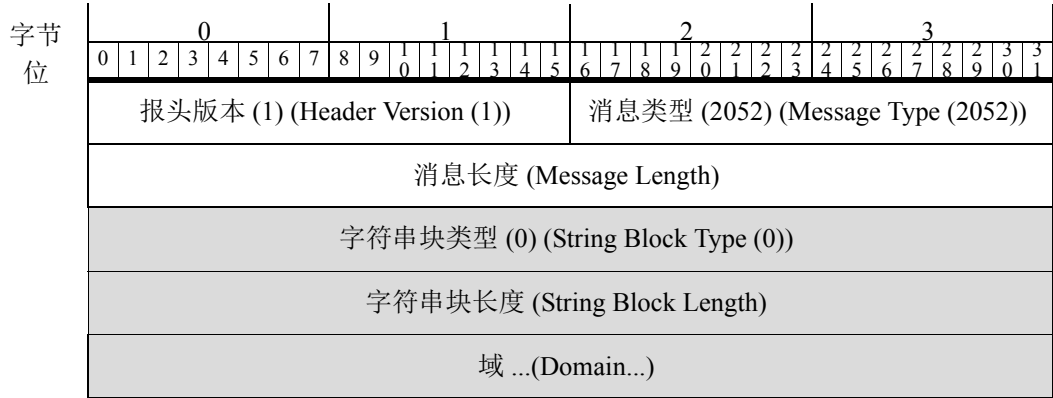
| 字节 位 | 0 | 1 | 2 | 3 |
|---|---|---|---|---|
| | 0 1 2 3 4 5 6 7 | 8 9 10 11 12 13 14 15 | 16 17 18 19 20 21 22 23 | 24 25 26 27 28 29 30 31 |
| | 报头版本 (1) (Header Version (1)) | | 消息类型 (2052) (Message Type (2052)) | |
| | 消息长度 (Message Length) | | | |
| | 字符串块类型 (0) (String Block Type (0)) | | | |
| | 字符串块长度 (String Block Length) | | | |
| | 域 ...(Domain...) | | | |